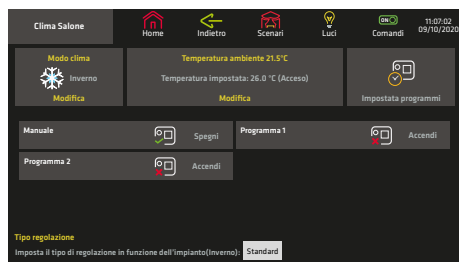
Clima Salone

Home

Indietro

Scenari

Luci

ON

Comandi

11:07:02
09/10/2020

Modo clima

Inverno

Modifica

Temperatura ambiente 21.5°C

Temperatura impostata: 26.0 °C (Acceso)

Modifica

Impostata programmi

Manuale

Spegni

Programma 1

Accendi

Programma 2

Accendi

Tipo regolazione

Imposta il tipo di regolazione in funzione dell'impianto(Inverno):

Standard